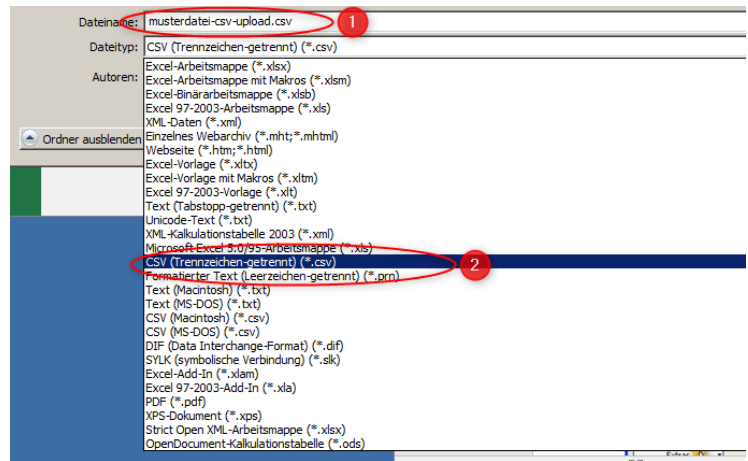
Dateiname: musterdatei-csv-upload.csv 1
Dateityp: CSV (Trennzeichen-getrennt) (*.csv)
Autoren:
Ordner ausblenden

Excel-Arbeitsmappe (*.xlsx)
Excel-Arbeitsmappe mit Makros (*.xlsm)
Excel-Binärarbeitsmappe (*.xlsb)
Excel 97-2003-Arbeitsmappe (*.xls)
XML-Daten (*.xml)
Einzelnes Webarchiv (*.mht;*.mhtml)
Webseite (*.htm;*.html)
Excel-Vorlage (*.xltx)
Excel-Vorlage mit Makros (*.xltm)
Excel 97-2003-Vorlage (*.xlt)
Text (Tabstopp-getrennt) (*.txt)
Unicode-Text (*.txt)
XML-Kalkulationstabelle 2003 (*.xml)
Microsoft Excel 5.0/95-Arbeitsmappe (*.xls)
CSV (Trennzeichen-getrennt) (*.csv) 2
Formatierter Text (Leerzeichen-getrennt) (*.prn)
Text (Macintosh) (*.txt)
Text (MS-DOS) (*.txt)
CSV (Macintosh) (*.csv)
CSV (MS-DOS) (*.csv)
DIF (Data Interchange-Format) (*.dif)
SYLK (symbolische Verbindung) (*.slk)
Excel-Add-In (*.xlam)
Excel 97-2003-Add-In (*.xla)
PDF (*.pdf)
XPS-Dokument (*.xps)
Strict Open XML-Arbeitsmappe (*.xlsx)
OpenDocument-Kalkulationstabelle (*.ods)